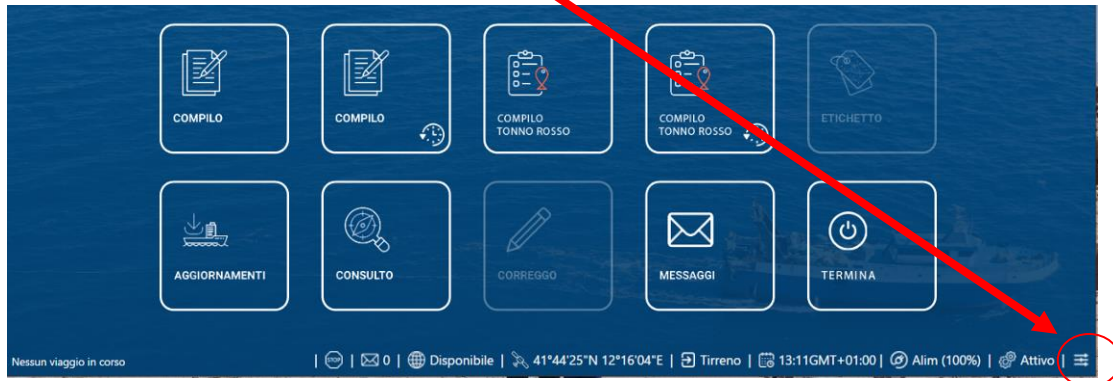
COMPILO

COMPILO

COMPILO TONNO ROSSO

COMPILO TONNO ROSSO

ETICHETTO

AGGIORNAMENTI

CONSULTO

CORREGGO

MESSAGGI

TERMINA

Nessun viaggio in corso | STOP | 0 | Disponibile | 41°44'25"N 12°16'04"E | Tirreno | 13:11GMT+01:00 | Alim (100%) | Attivo |